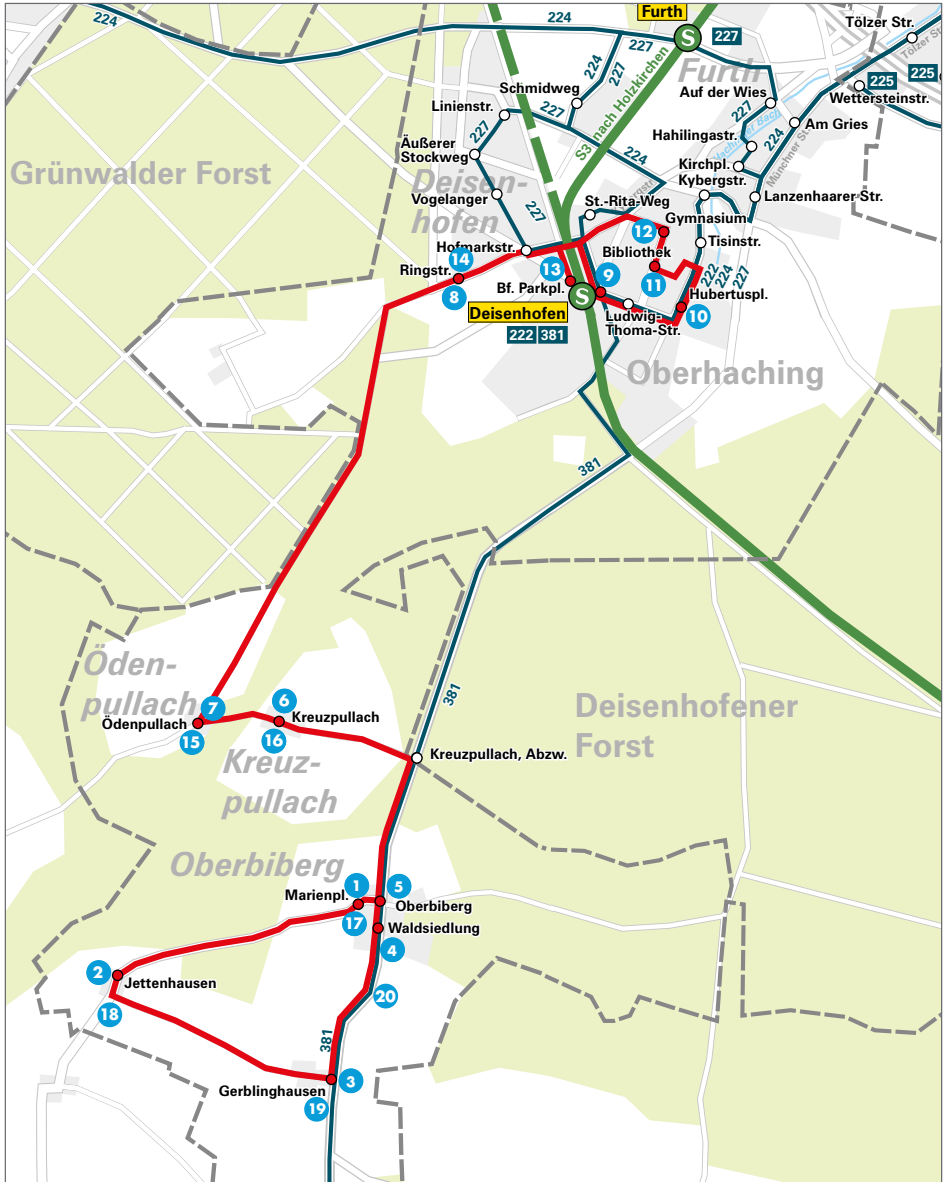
224
224
Furth
227
227
S
Furth
Tölzer Str.
Tölzer Str.
225
225
Wettersteinstr.
Schmidweg
224
221
227
Linienstr.
227
Auf der Wies
227
Hahilingastr.
Am Gries
Äußerer Stockweg
227
224
S3 nach Holzkirchen
224
Kirchpl.
Kybergstr.
Lanzenhaarer Str.
Grünwalder Forst
Deisenhofen
Vogelanger
227
St.-Rita-Weg
Gymnasium
12
Hofmarkstr.
14
Tisinstr.
Bibliothek
222
224
227
Ringstr.
13
9
11
8
Bf. Parkpl.
S
Hubertuspl.
Deisenhofen
Ludwig-Thoma-Str.
10
222
381
Oberhaching
381
Ödenpullach
7
6
Ödenpullach
Kreuzpullach
381
Deisenhofener Forst
15
16
Kreuzpullach
Kreuzpullach, Abzw.
Oberbiberg
1
5
Marienpl.
Oberbiberg
17
Waldsiedlung
4
2
Jettenhausen
20
18
381
Gerblinghausen
3
19